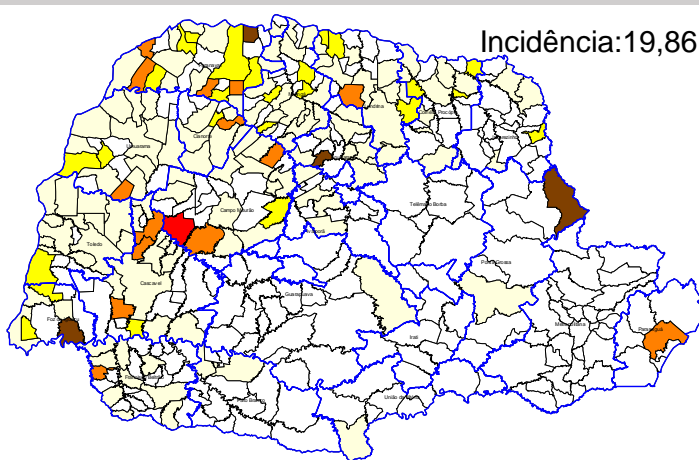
Incidência:19,86

Umuarama

Cianorte

Campo Mourão

Toledo

Cascavel

Foz

Telêmaco Borba

Ponta Grossa

Guarapuava

Irati

União da Vitória

Pato Branco

Paranaguá

Metropolitana

Londrina

Maringá

Ivaiporã

Jacarezinho

Cornélio Procópio